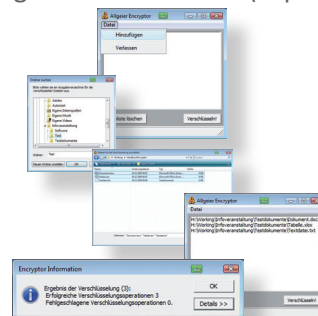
Allgeier Encryptor
Datei
Hinzufügen
Verlassen
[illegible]
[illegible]
Ordner: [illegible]
Neuen Ordner erstellen OK
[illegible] löschen
Verschlüsseln!
Allgeier Encryptor
Datei
H:\Working\Infoveranstaltung\Testdokumente\Dokument.doc
H:\Working\Infoveranstaltung\Testdokumente\Tabelle.xlsx
H:\Working\Infoveranstaltung\Testdokumente\Textdatei.txt
Encryptor Information
Ergebnis der Verschlüsselung (3):
Erfolgreiche Verschlüsselungsoperationen 3
Fehlgeschlagene Verschlüsselungsoperationen 0.
OK
Details >>
Verschlüsseln!